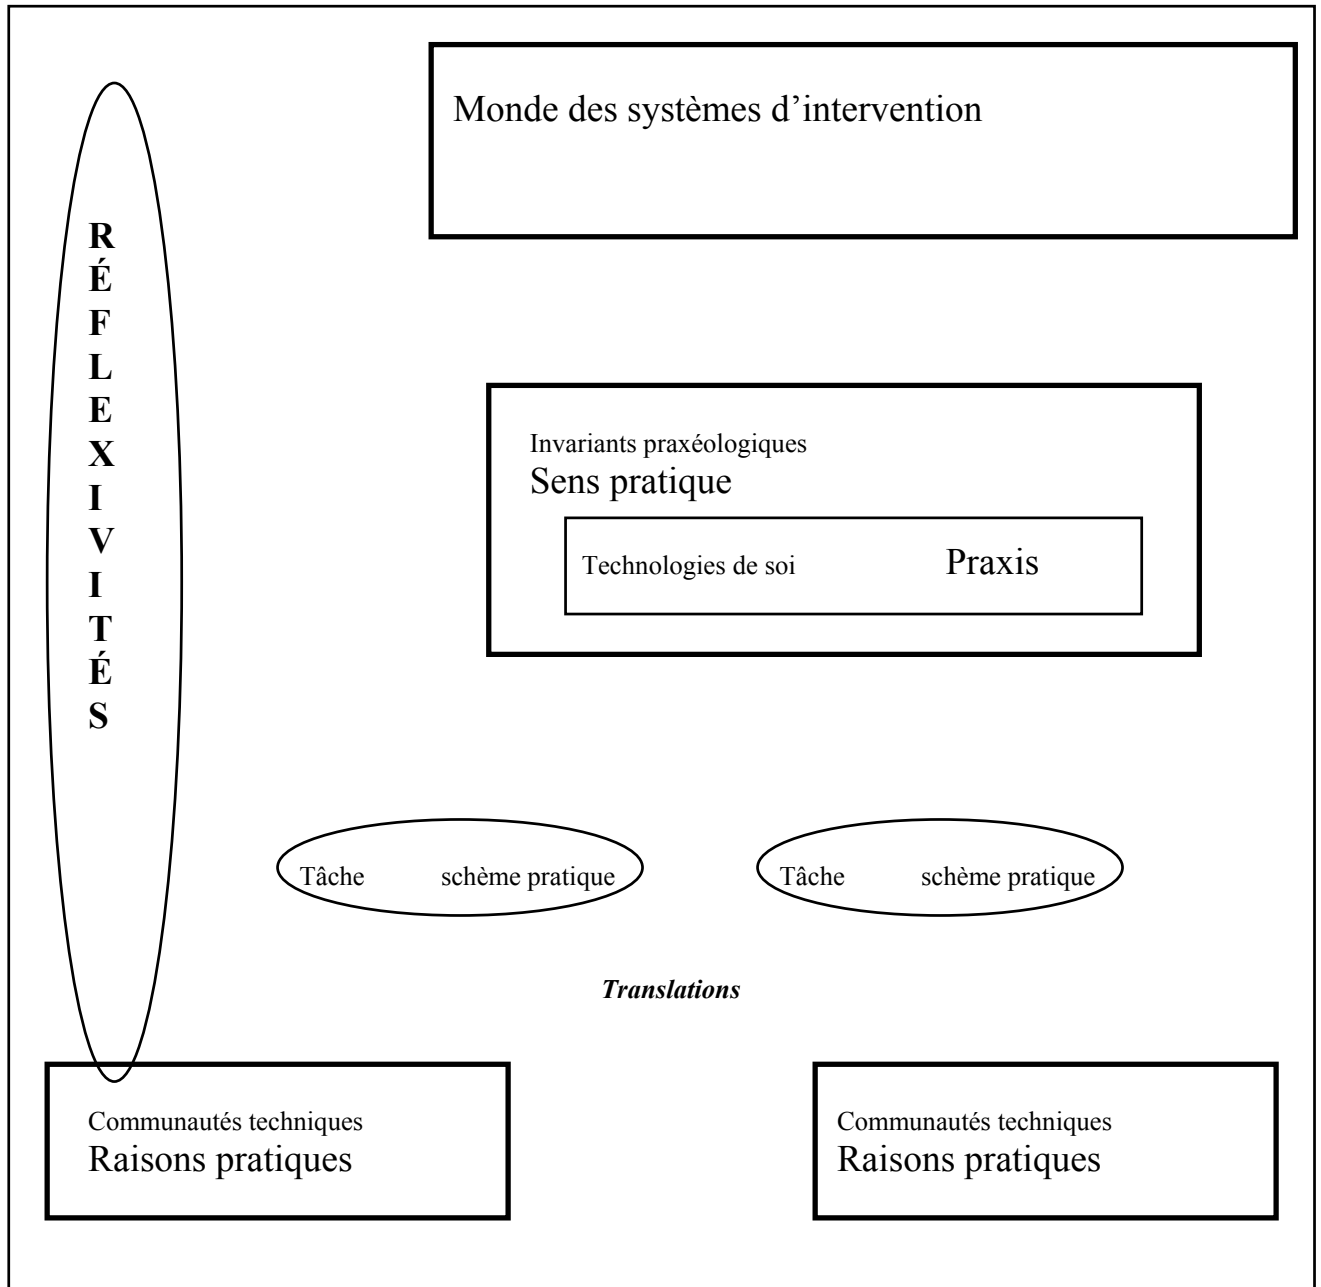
RÉFLEXIVITÉS

Monde des systèmes d'intervention

Invariants praxéologiques
Sens pratique

Technologies de soi Praxis

Tâche schème pratique

Tâche schème pratique

*Translations*

Communautés techniques
Raisons pratiques

Communautés techniques
Raisons pratiques